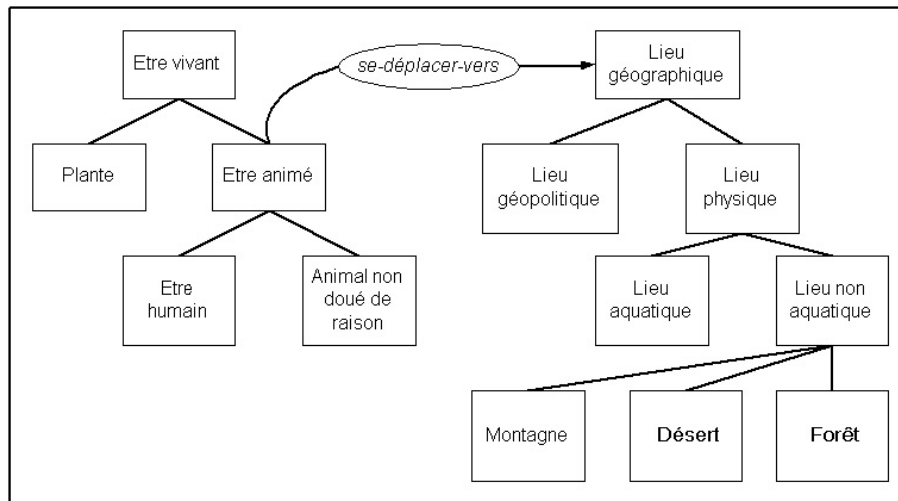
Etre vivant

se-déplacer-vers

Lieu géographique

Plante

Etre animé

Lieu géopolitique

Lieu physique

Etre humain

Animal non doué de raison

Lieu aquatique

Lieu non aquatique

Montagne

Désert

Forêt